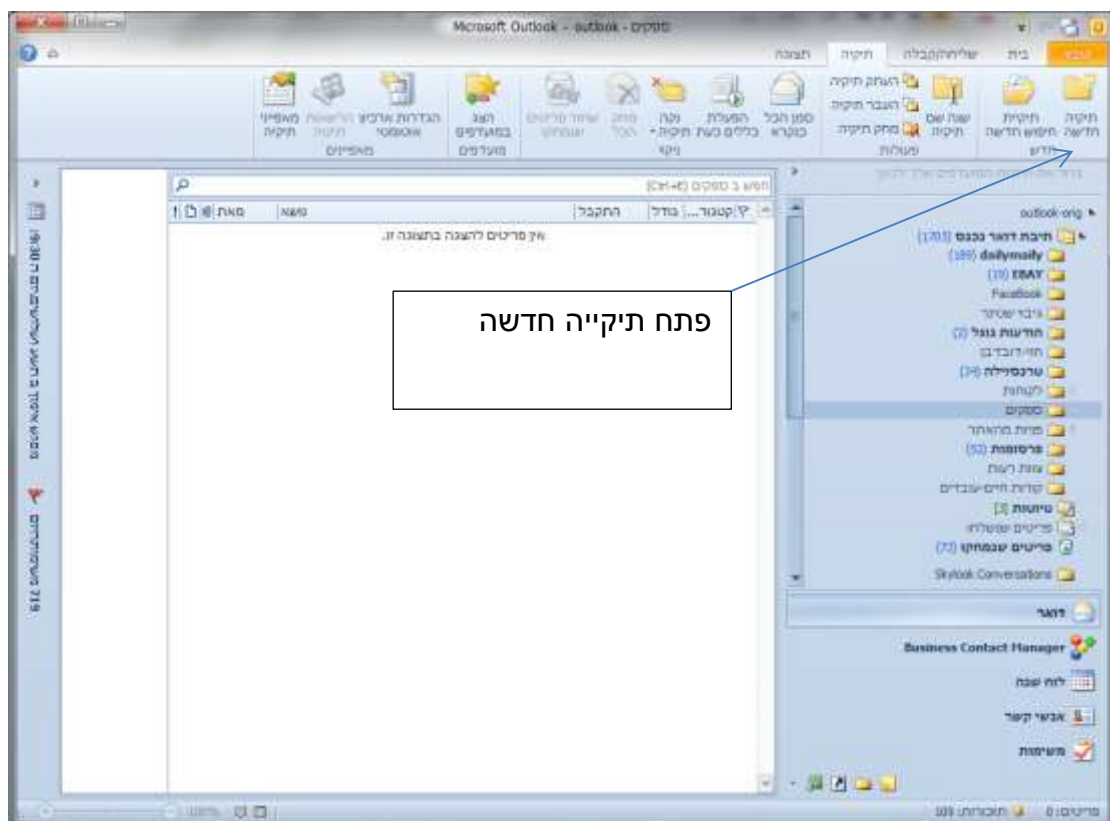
Microsoft Outlook - outlook - פטקים

קובץ | בית | שליחה/קבלה | תיקיה | תצוגה

תיקיה חדשה | תיקיית חיפוש חדשה | חדש
שנה שם תיקיה | העתק תיקיה | העבר תיקיה | מחק תיקיה | פעולות
סמן הכל כנקרא | הפעלת כללים כעת | נקה תיקיה | מחק הכל | שחזר פריטים שנמחקו | ניקוי
הצג במועדפים | מועדפים
הגדרות ארכוב אוטומטי | הרשאות תיקיה | מאפייני תיקיה | מאפיינים

חפש ב פטקים (Ctrl+E)

מאת | נושא | התקבל | גודל | קטגור...

אין פריטים להצגה בתצוגה זו.

פתח תיקייה חדשה

outlook-orig
תיבת דואר נכנס (1703)
dailymaily (189)
EBAY (19)
Facebook
גיבוי שטיפר
הודעות גוגל (2)
חוזי דובדבן
טרנסילילה (34)
לקוחות
פטקים
פניות מהאתר
פרסומות (53)
צפת רעות
קורות חיים עובדים
טיוטות [3]
פריטים שנשלחו
פריטים שנמחקו (73)
Skylook Conversations

דואר
Business Contact Manager
לוח שנה
אנשי קשר
משימות

פריטים: 0 | תזכורות: 109 | 100%